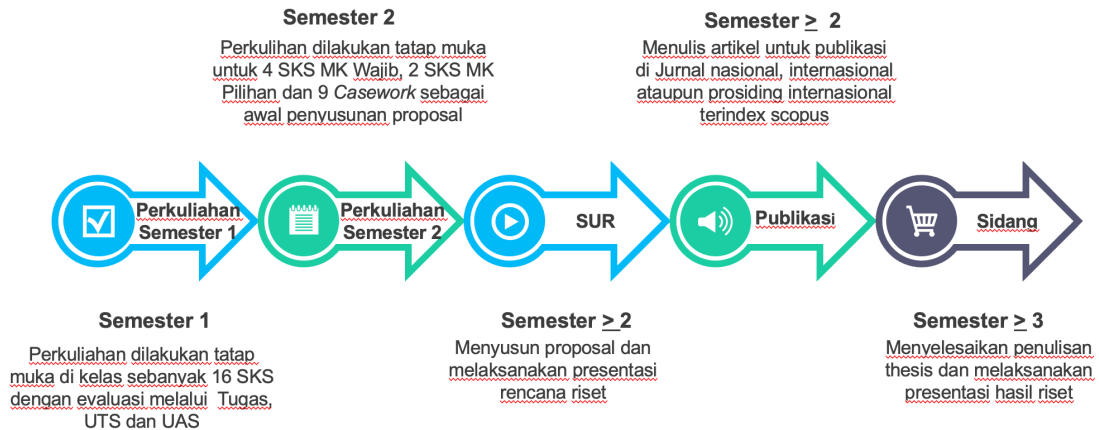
Semester 2

Perkuliahan dilakukan tatap muka untuk 4 SKS MK Wajib, 2 SKS MK Pilihan dan 9 *Casework* sebagai awal penyusunan proposal

Semester $\geq$ 2

Menulis artikel untuk publikasi di Jurnal nasional, internasional ataupun prosiding internasional terindex scopus

Perkuliahan Semester 1

Perkuliahan Semester 2

SUR

Publikasi

Sidang

Semester 1

Perkuliahan dilakukan tatap muka di kelas sebanyak 16 SKS dengan evaluasi melalui Tugas, UTS dan UAS

Semester $\geq$ 2

Menyusun proposal dan melaksanakan presentasi rencana riset

Semester $\geq$ 3

Menyelesaikan penulisan thesis dan melaksanakan presentasi hasil riset